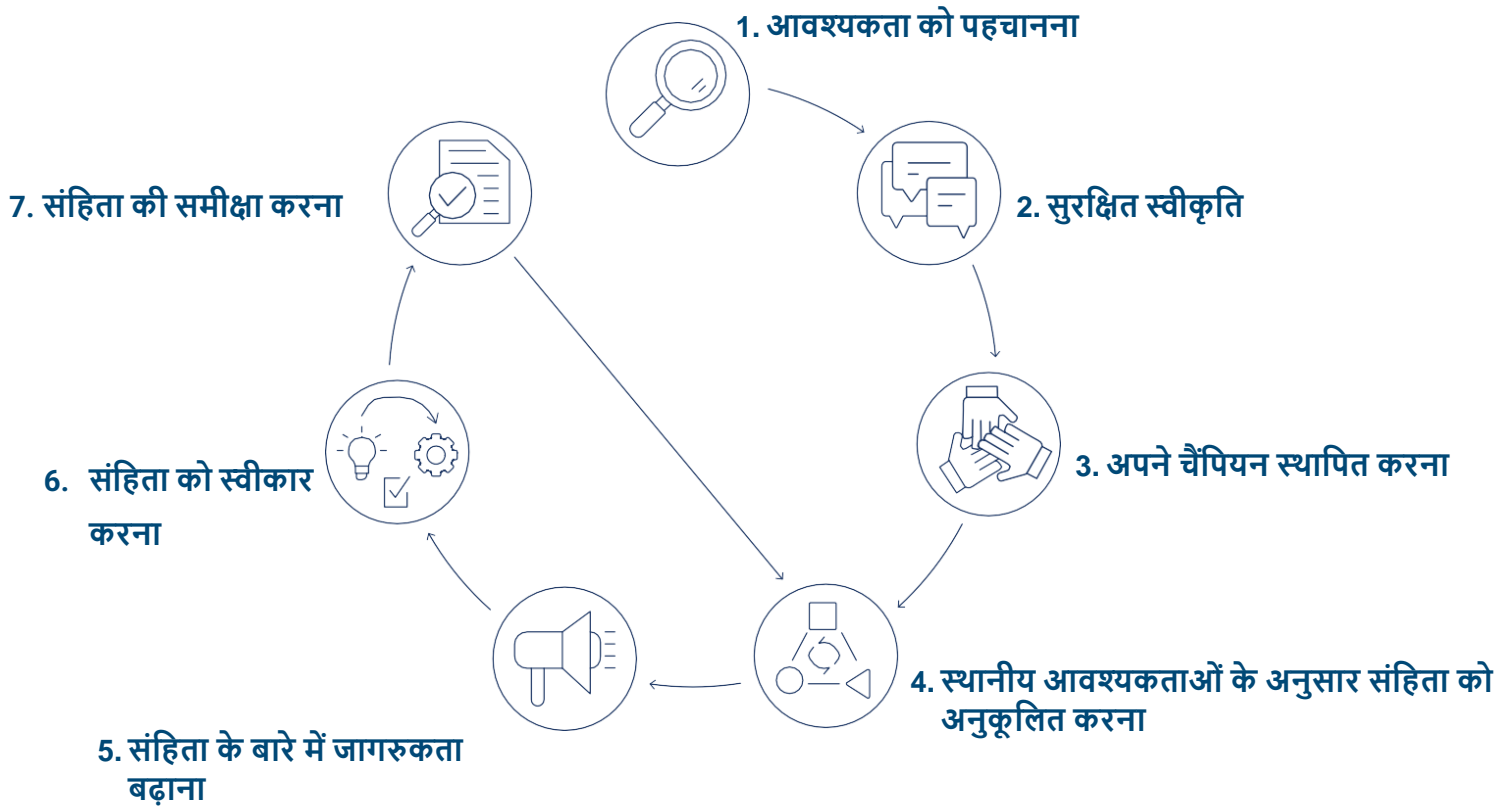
1. आवश्यकता को पहचानना

2. सुरक्षित स्वीकृति

3. अपने चैंपियन स्थापित करना

4. स्थानीय आवश्यकताओं के अनुसार संहिता को अनुकूलित करना

5. संहिता के बारे में जागरुकता बढ़ाना

6. संहिता को स्वीकार करना

7. संहिता की समीक्षा करना